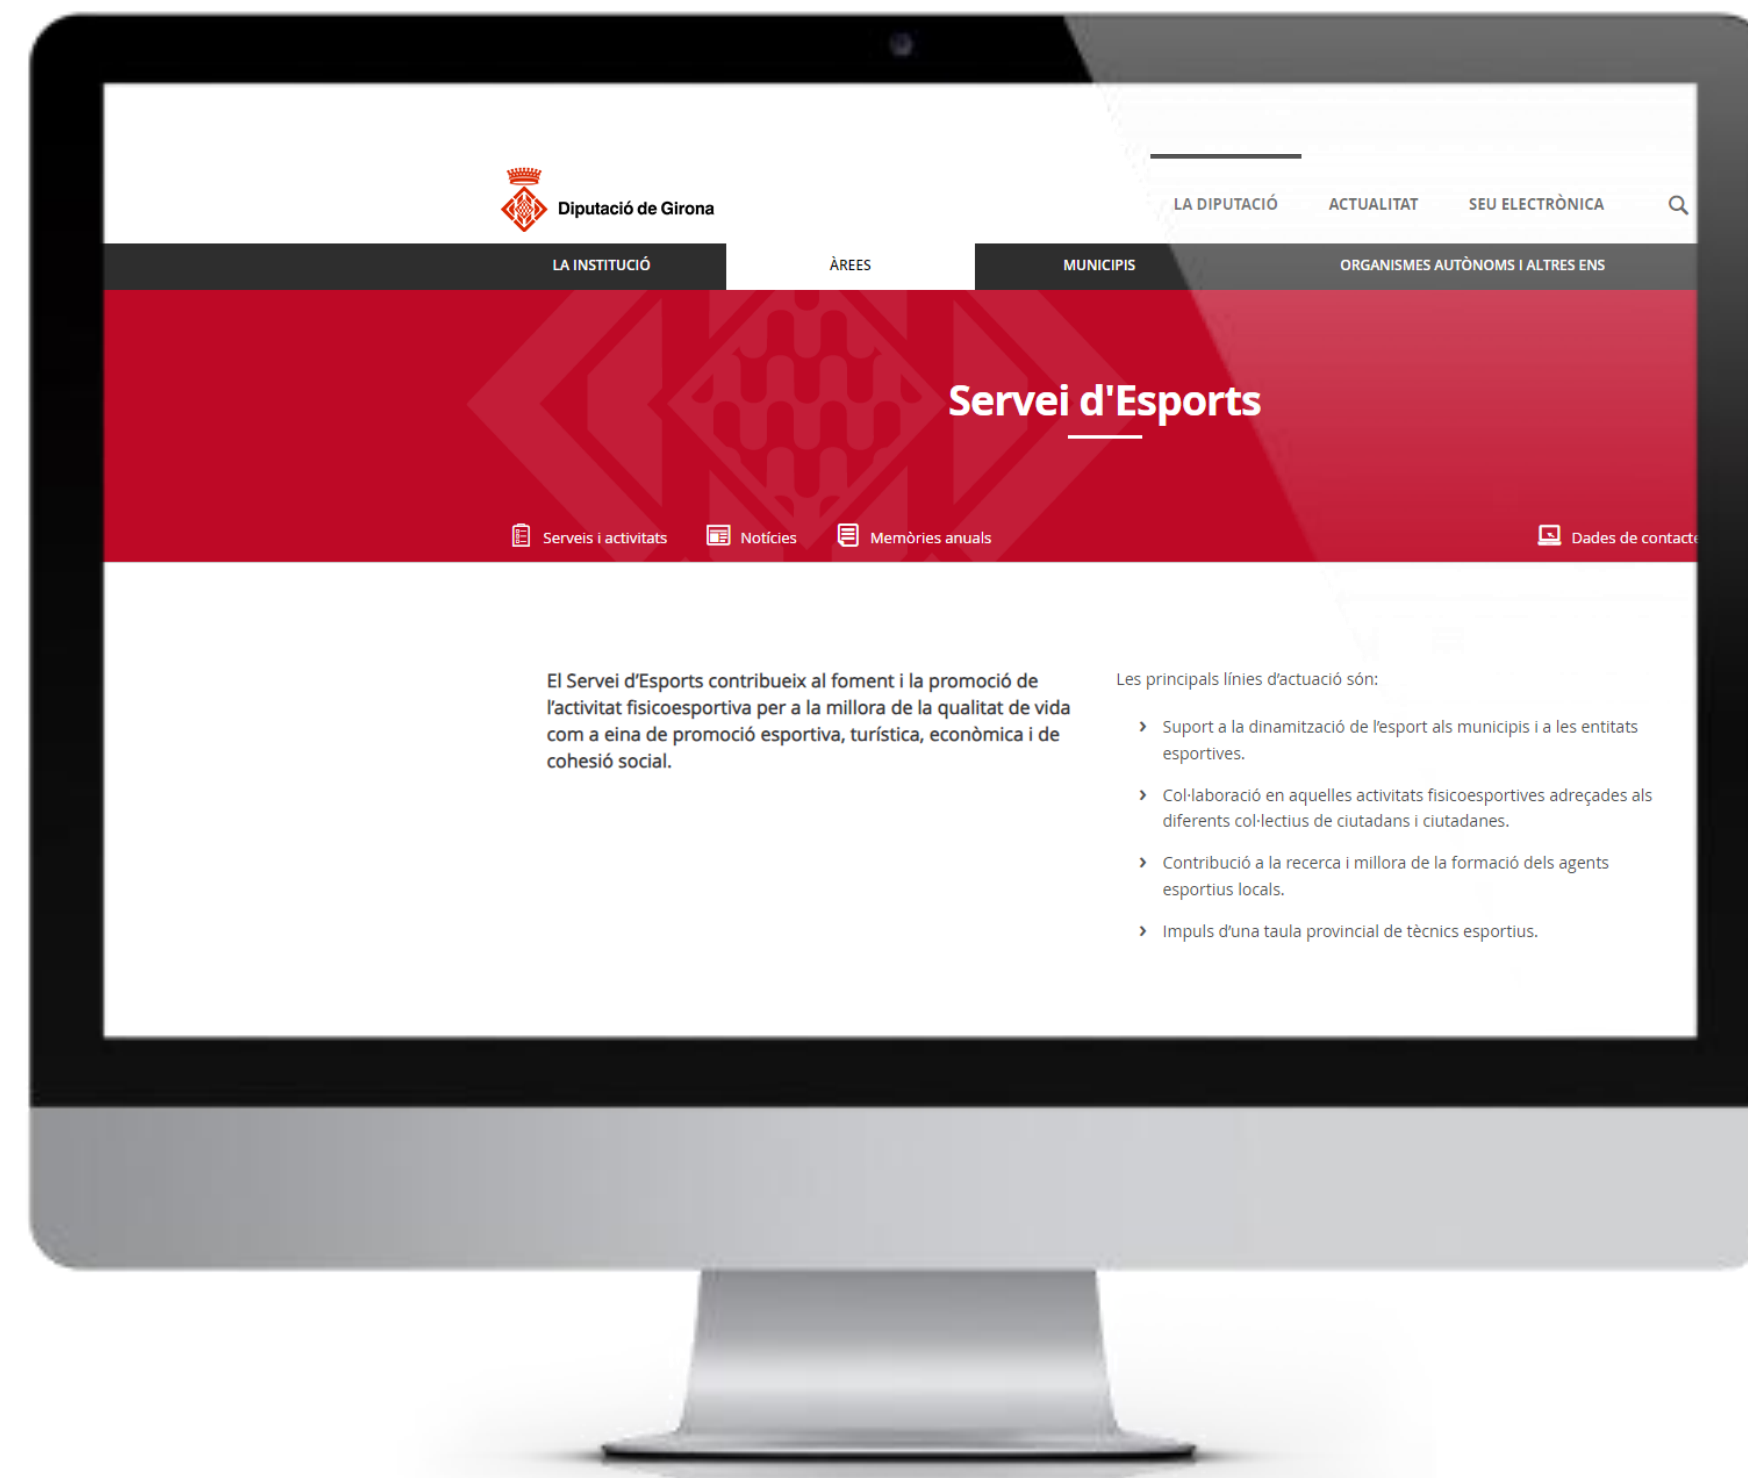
Diputació de Girona

LA DIPUTACIÓ ACTUALITAT SEU ELECTRÒNICA

LA INSTITUCIÓ ÀREES MUNICIPIS ORGANISMES AUTÒNOMS I ALTRES ENS

Servei d'Esports

Serveis i activitats Notícies Memòries anuals Dades de contacte

El Servei d'Esports contribueix al foment i la promoció de l'activitat fisicoesportiva per a la millora de la qualitat de vida com a eina de promoció esportiva, turística, econòmica i de cohesió social.

Les principals línies d'actuació són:

› Suport a la dinamització de l'esport als municipis i a les entitats esportives.

› Col·laboració en aquelles activitats fisicoesportives adreçades als diferents col·lectius de ciutadans i ciutadanes.

› Contribució a la recerca i millora de la formació dels agents esportius locals.

› Impuls d'una taula provincial de tècnics esportius.